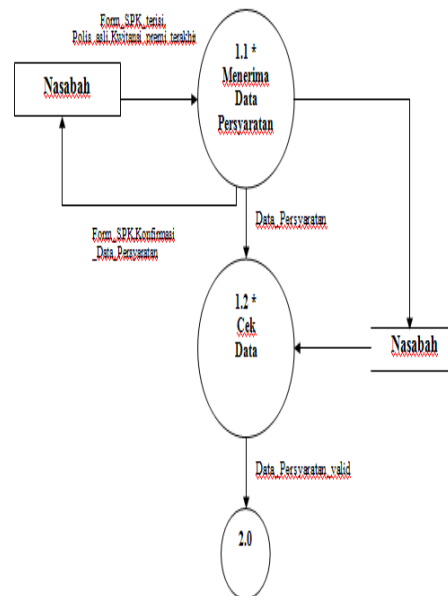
Form_SPK_terisi, Polis_asli,Kwitansi_premi_terakhir

Nasabah

1.1 * Menerima Data Persyaratan

Form_SPK,Konfirmasi _Data_Persyaratan

Data_Persyaratan

1.2 * Cek Data

Nasabah

Data_Persyaratan_valid

2.0